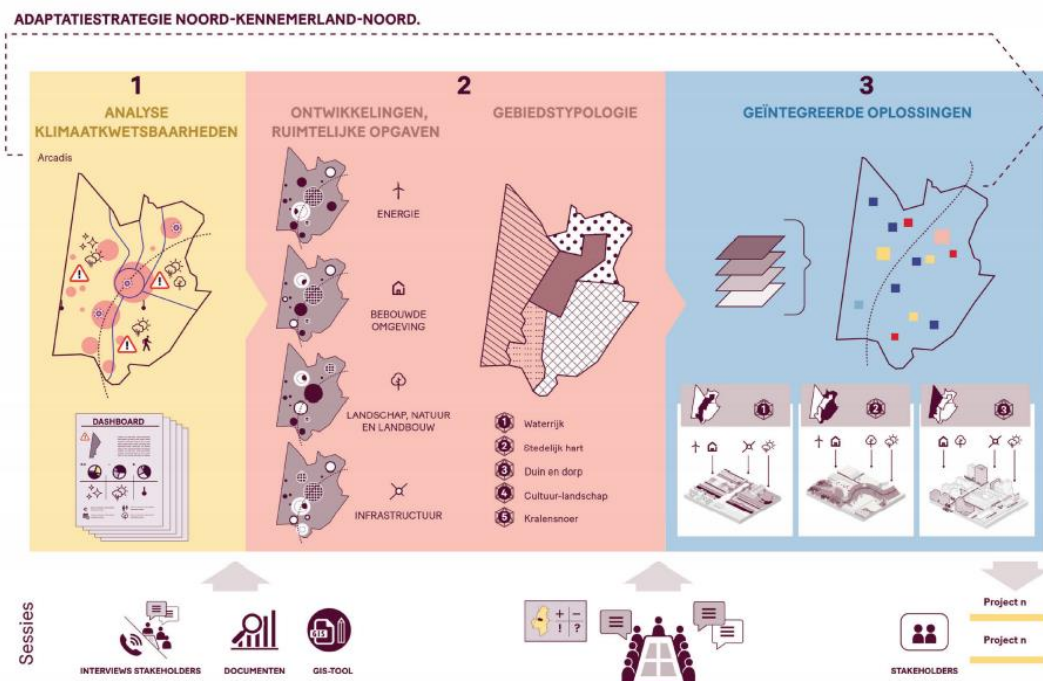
ADAPTATIESTRATEGIE NOORD-KENNEMERLAND-NOORD.

1
ANALYSE KLIMAATKWETSBAARHEDEN

Arcadis

DASHBOARD

2
ONTWIKKELINGEN, RUIMTELIJKE OPGAVEN

ENERGIE

BEBOUWDE OMGEVING

LANDSCHAP, NATUUR EN LANDBOUW

INFRASTRUCTUUR

GEBIEDSTYPOLOGIE

1 Waterrijk
2 Stedelijk hart
3 Duin en dorp
4 Cultuur-landschap
5 Kralensnoer

3
GEÏNTEGREERDE OPLOSSINGEN

1
2
3

Sessies

INTERVIEWS STAKEHOLDERS

DOCUMENTEN

GIS-TOOL

+ –
! ?

STAKEHOLDERS

Project n

Project n